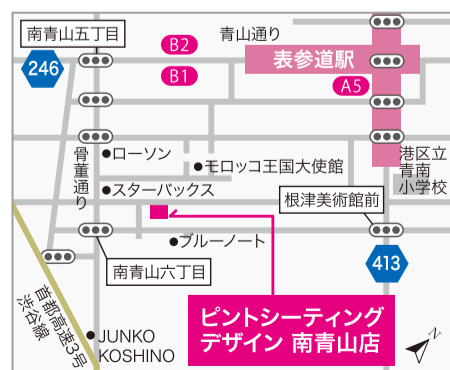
南青山五丁目
246
B2
B1
青山通り
表参道駅
A5
港区立青南小学校
骨董通り
ローソン
モロッコ王国大使館
スターバックス
根津美術館前
ブルーノート
413
南青山六丁目
首都高速3号渋谷線
JUNKO KOSHINO
ピントシーティング デザイン 南青山店
N